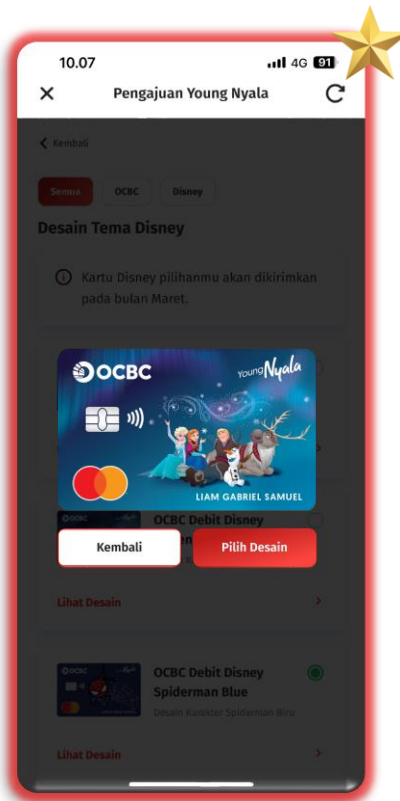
10.07

4G 91

Pengajuan Young Nyala

Kembali

Semua

OCBC

Disney

Desain Tema Disney

Kartu Disney pilihanmu akan dikirimkan pada bulan Maret.

OCBC

Young Nyala

LIAM GABRIEL SAMUEL

OCBC Debit Disney

Kembali

Pilih Desain

Lihat Desain

OCBC Debit Disney Spiderman Blue

Desain Karakter Spiderman Biru

Lihat Desain